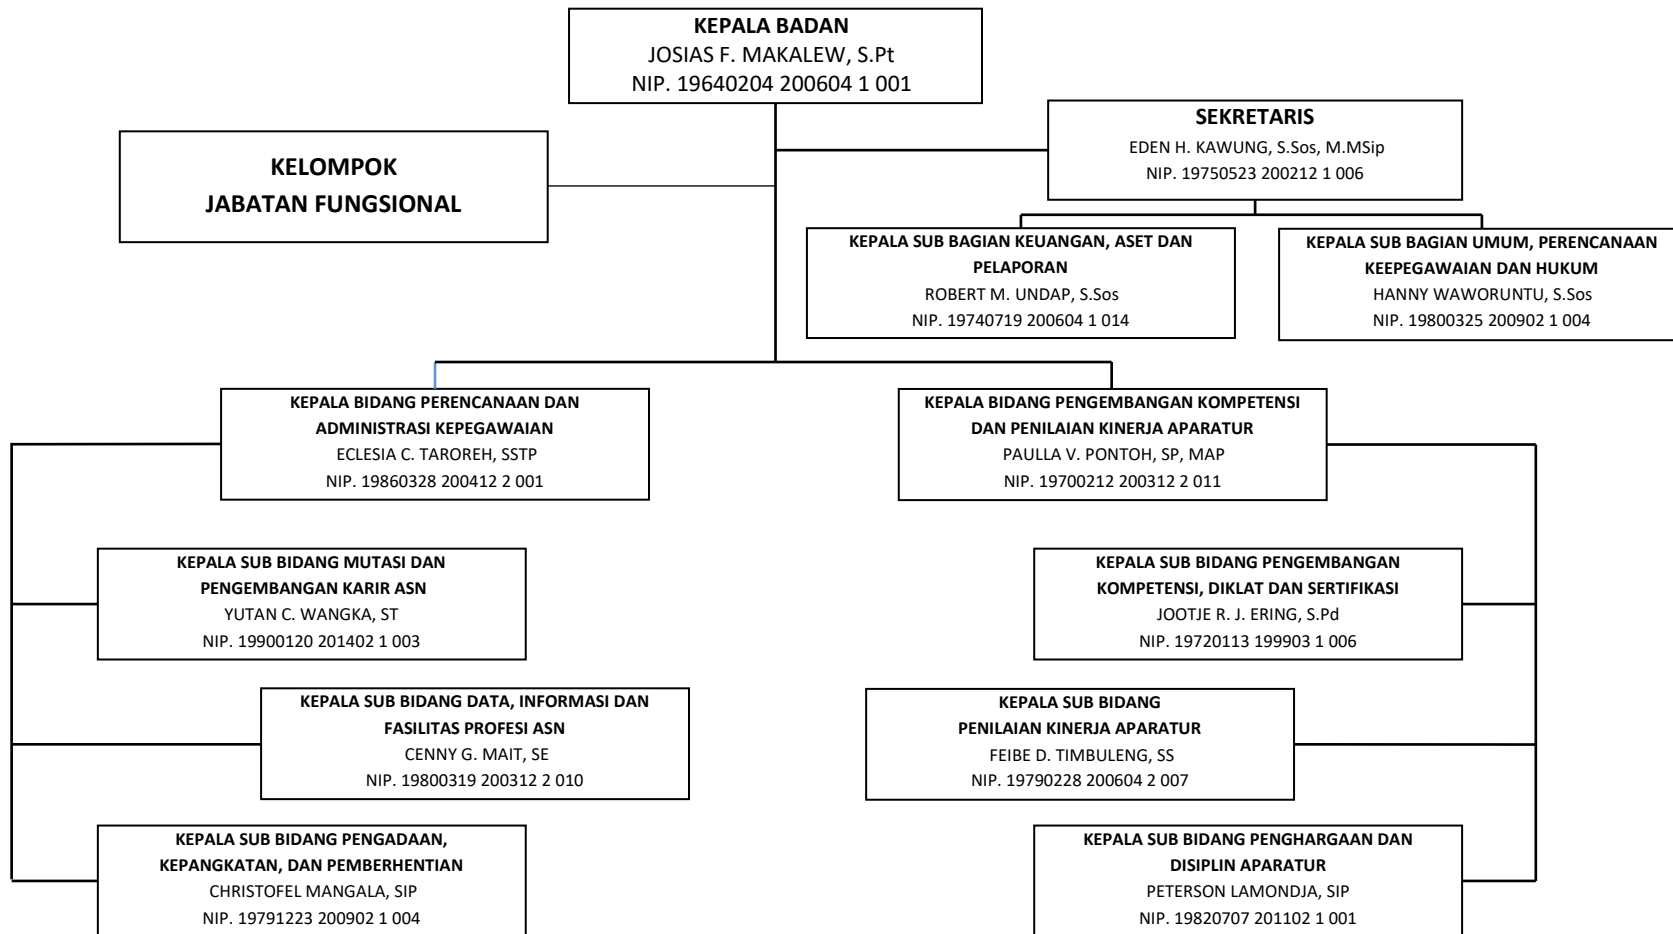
KEPALA BADAN
JOSIAS F. MAKALEW, S.Pt
NIP. 19640204 200604 1 001

KELOMPOK
JABATAN FUNGSIONAL

SEKRETARIS
EDEN H. KAWUNG, S.Sos, M.MSip
NIP. 19750523 200212 1 006

KEPALA SUB BAGIAN KEUANGAN, ASET DAN PELAPORAN
ROBERT M. UNDAP, S.Sos
NIP. 19740719 200604 1 014

KEPALA SUB BAGIAN UMUM, PERENCANAAN KEEPEGAWAIAN DAN HUKUM
HANNY WAWORUNTU, S.Sos
NIP. 19800325 200902 1 004

KEPALA BIDANG PERENCANAAN DAN ADMINISTRASI KEPEGAWAIAN
ECLESIA C. TAROREH, SSTP
NIP. 19860328 200412 2 001

KEPALA BIDANG PENGEMBANGAN KOMPETENSI DAN PENILAIAN KINERJA APARATUR
PAULLA V. PONTOH, SP, MAP
NIP. 19700212 200312 2 011

KEPALA SUB BIDANG MUTASI DAN PENGEMBANGAN KARIR ASN
YUTAN C. WANGKA, ST
NIP. 19900120 201402 1 003

KEPALA SUB BIDANG PENGEMBANGAN KOMPETENSI, DIKLAT DAN SERTIFIKASI
JOOTJE R. J. ERING, S.Pd
NIP. 19720113 199903 1 006

KEPALA SUB BIDANG DATA, INFORMASI DAN FASILITAS PROFESI ASN
CENNY G. MAIT, SE
NIP. 19800319 200312 2 010

KEPALA SUB BIDANG
PENILAIAN KINERJA APARATUR
FEIBE D. TIMBULENG, SS
NIP. 19790228 200604 2 007

KEPALA SUB BIDANG PENGADAAN, KEPANGKATAN, DAN PEMBERHENTIAN
CHRISTOFEL MANGALA, SIP
NIP. 19791223 200902 1 004

KEPALA SUB BIDANG PENGHARGAAN DAN DISIPLIN APARATUR
PETERSON LAMONDJA, SIP
NIP. 19820707 201102 1 001